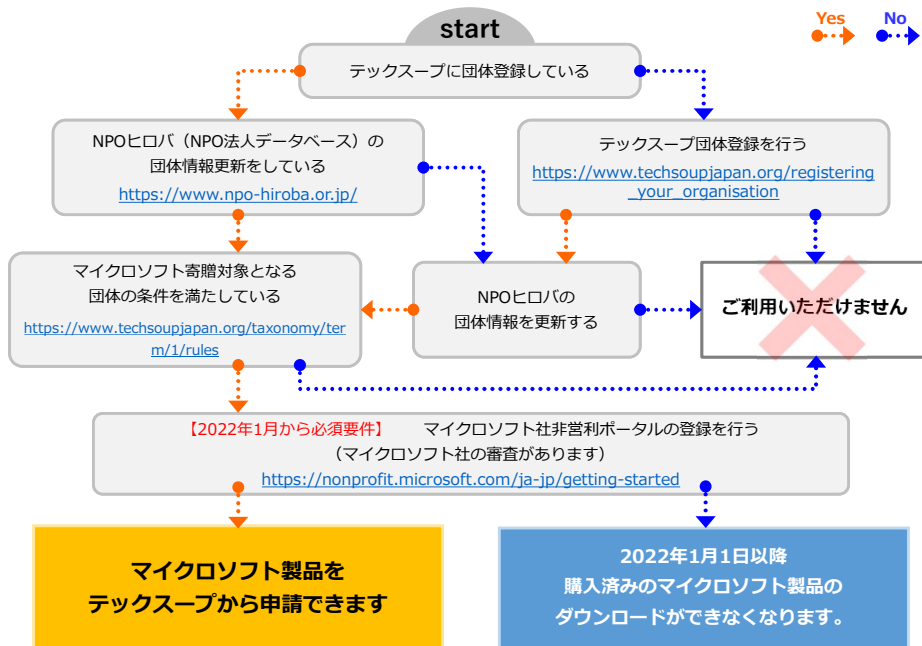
start

Yes

No

テックスープに団体登録している

NPOヒロバ（NPO法人データベース）の団体情報更新をしている
https://www.npo-hiroba.or.jp/

テックスープ団体登録を行う
https://www.techsoupjapan.org/registering_your_organisation

マイクロソフト寄贈対象となる団体の条件を満たしている
https://www.techsoupjapan.org/taxonomy/term/1/rules

NPOヒロバの団体情報を更新する

ご利用いただけません

【2022年1月から必須要件】 マイクロソフト社非営利ポータルの登録を行う
（マイクロソフト社の審査があります）
https://nonprofit.microsoft.com/ja-jp/getting-started

マイクロソフト製品をテックスープから申請できます

2022年1月1日以降
購入済みのマイクロソフト製品のダウンロードができなくなります。